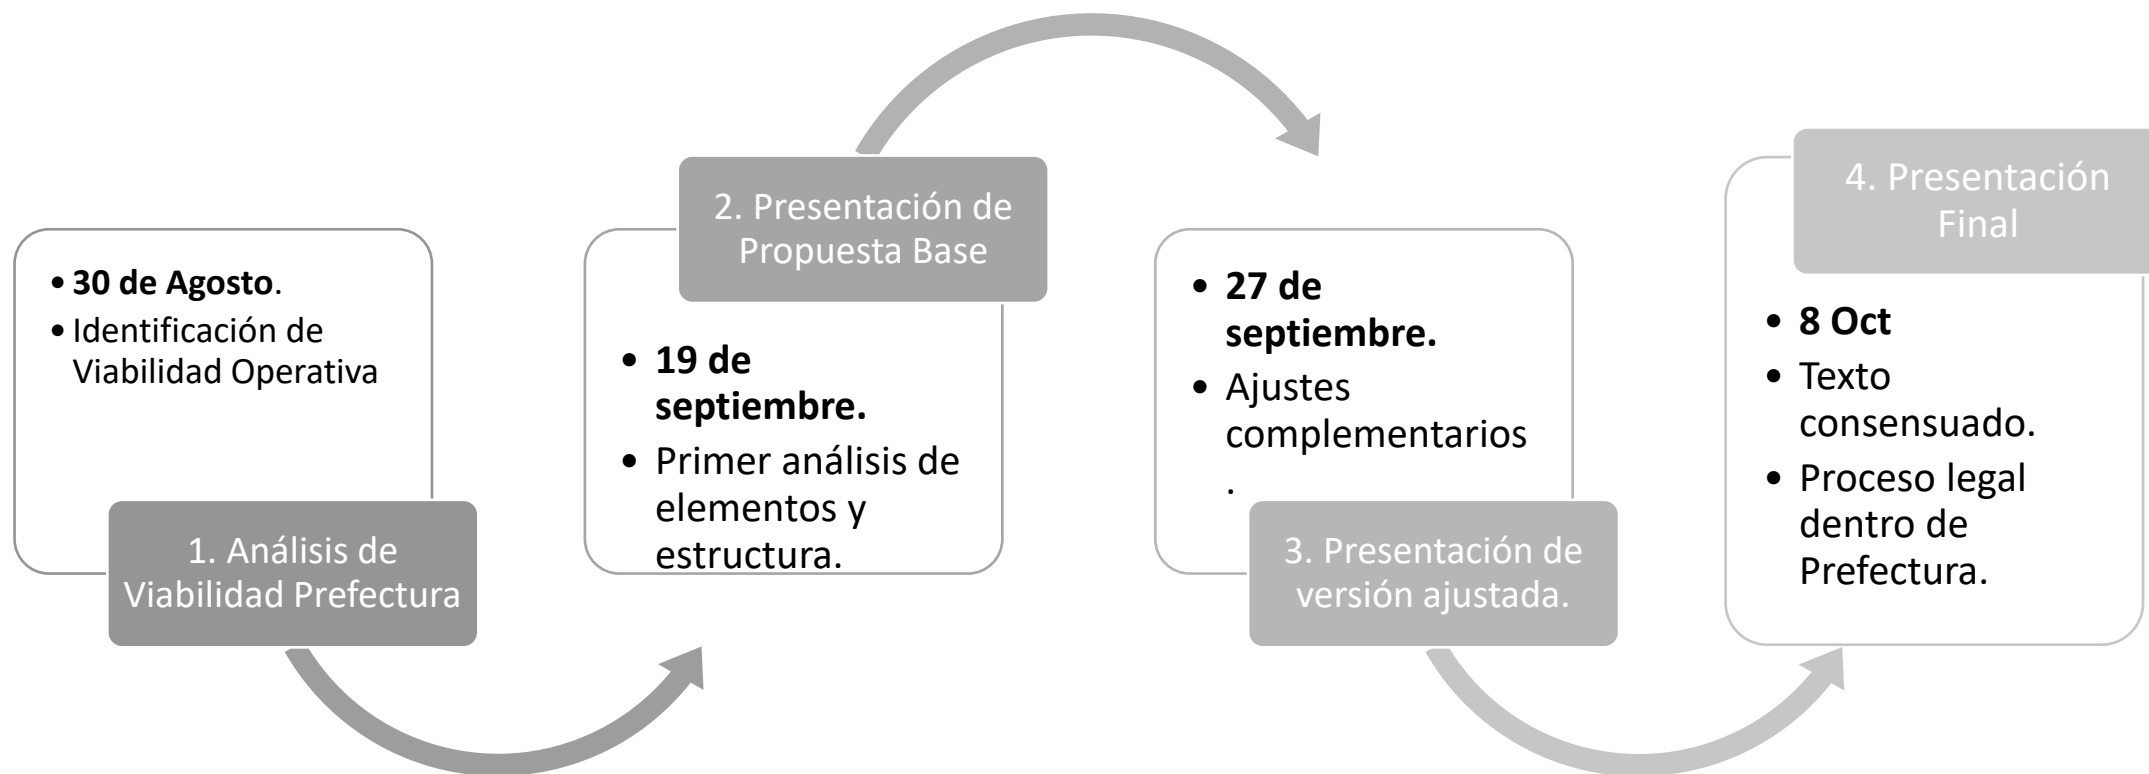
1. Análisis de Viabilidad Prefectura

• **30 de Agosto**.
• Identificación de Viabilidad Operativa

2. Presentación de Propuesta Base

• **19 de septiembre.**
• Primer análisis de elementos y estructura.

3. Presentación de versión ajustada.

• **27 de septiembre.**
• Ajustes complementarios
.

4. Presentación Final

• **8 Oct**
• Texto consensuado.
• Proceso legal dentro de Prefectura.